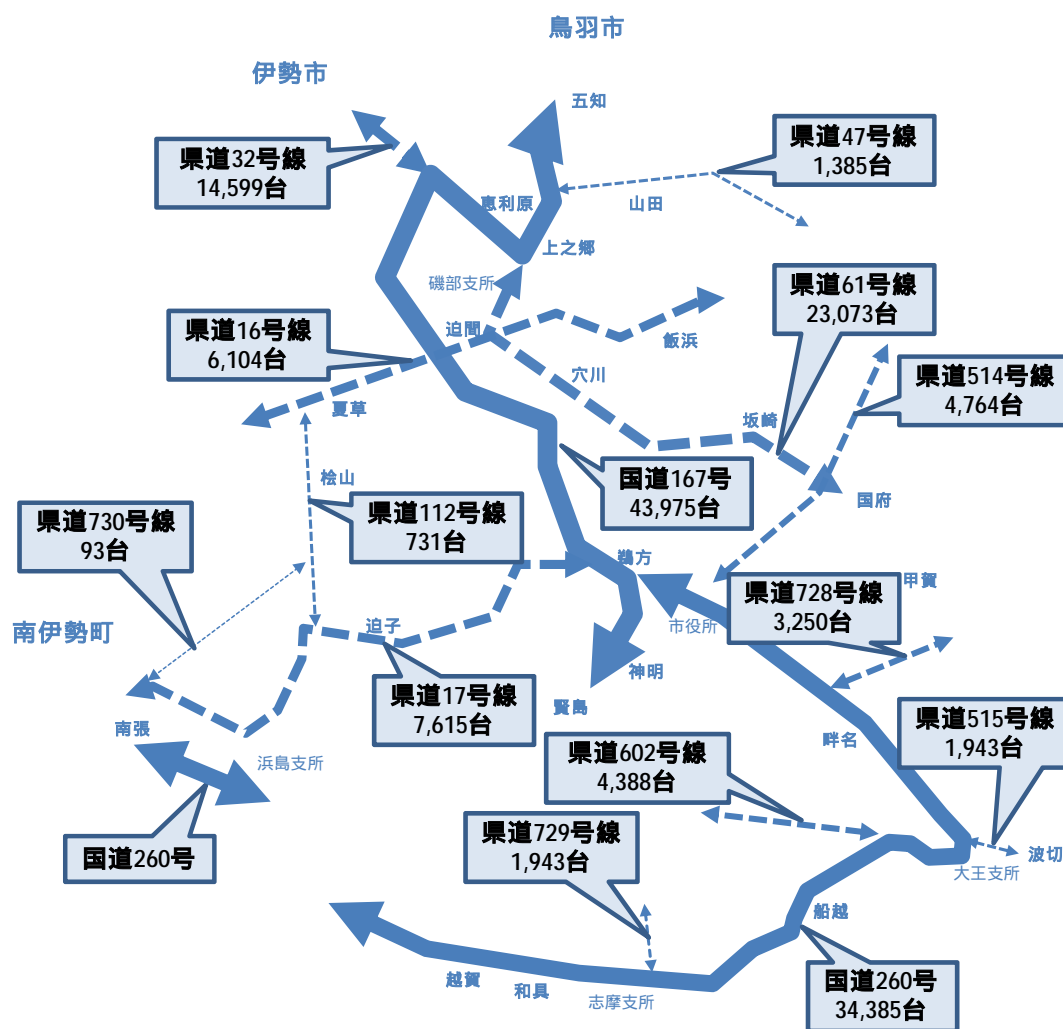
鳥羽市

伊勢市

五知

県道32号線
14,599台

県道47号線
1,385台

恵利原

山田

上之郷

磯部支所

県道61号線
23,073台

県道16号線
6,104台

迫間

飯浜

穴川

県道514号線
4,764台

夏草

坂崎

桧山

国道167号
43,975台

国府

県道730号線
93台

県道112号線
731台

鵜方

甲賀

南伊勢町

県道728号線
3,250台

市役所

迫子

神明

県道17号線
7,615台

賢島

南張

浜島支所

県道515号線
1,943台

畔名

県道602号線
4,388台

国道260号

県道729号線
1,943台

波切

大王支所

船越

越賀

和具

志摩支所

国道260号
34,385台